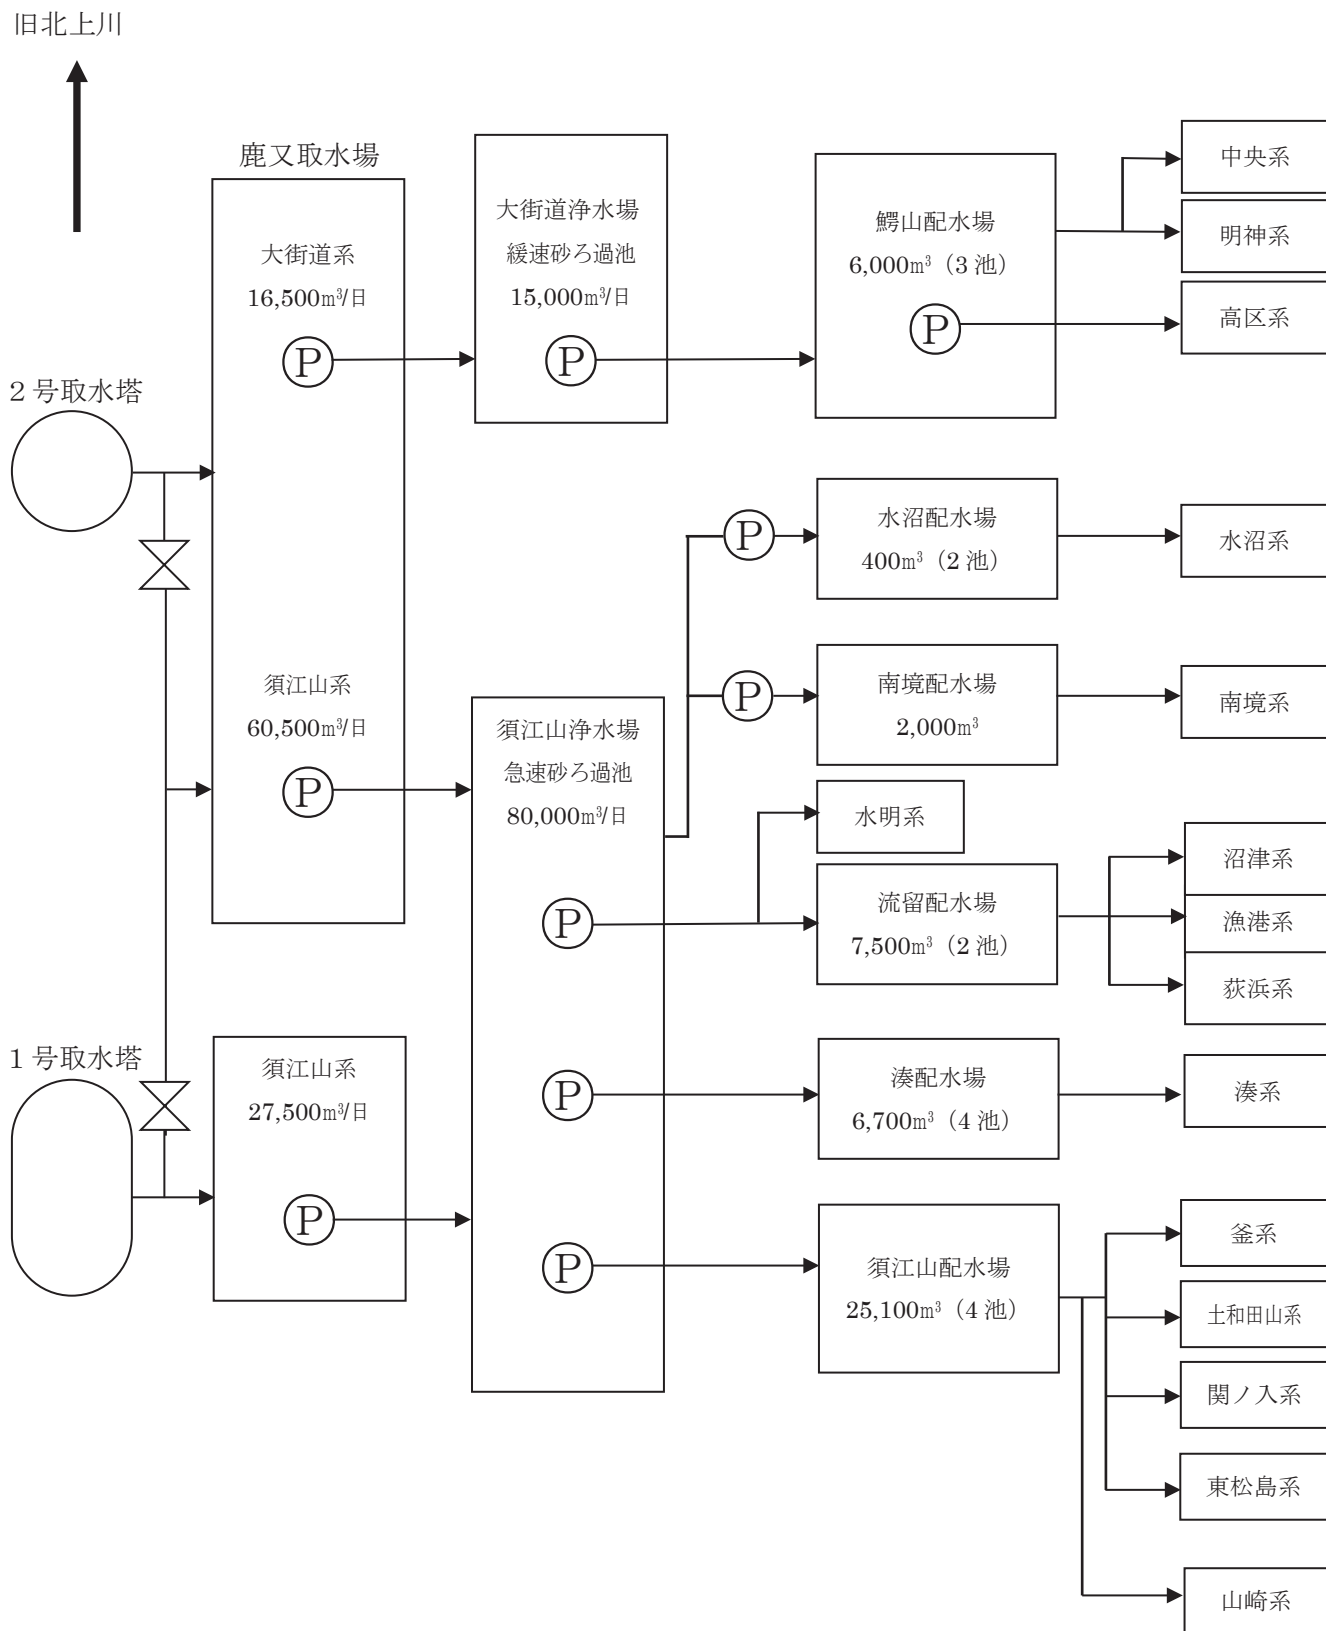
旧北上川

鹿又取水場

大街道系
16,500㎥/日
P

須江山系
60,500㎥/日
P

2号取水塔

1号取水塔

須江山系
27,500㎥/日
P

大街道浄水場
緩速砂ろ過池
15,000㎥/日
P

須江山浄水場
急速砂ろ過池
80,000㎥/日
P
P
P

鰐山配水場
6,000㎥（3池）
P

中央系
明神系
高区系

P
水沼配水場
400㎥（2池）
水沼系

P
南境配水場
2,000㎥
南境系

水明系

流留配水場
7,500㎥（2池）
沼津系
漁港系
荻浜系

湊配水場
6,700㎥（4池）
湊系

須江山配水場
25,100㎥（4池）
釜系
土和田山系
関ノ入系
東松島系
山崎系